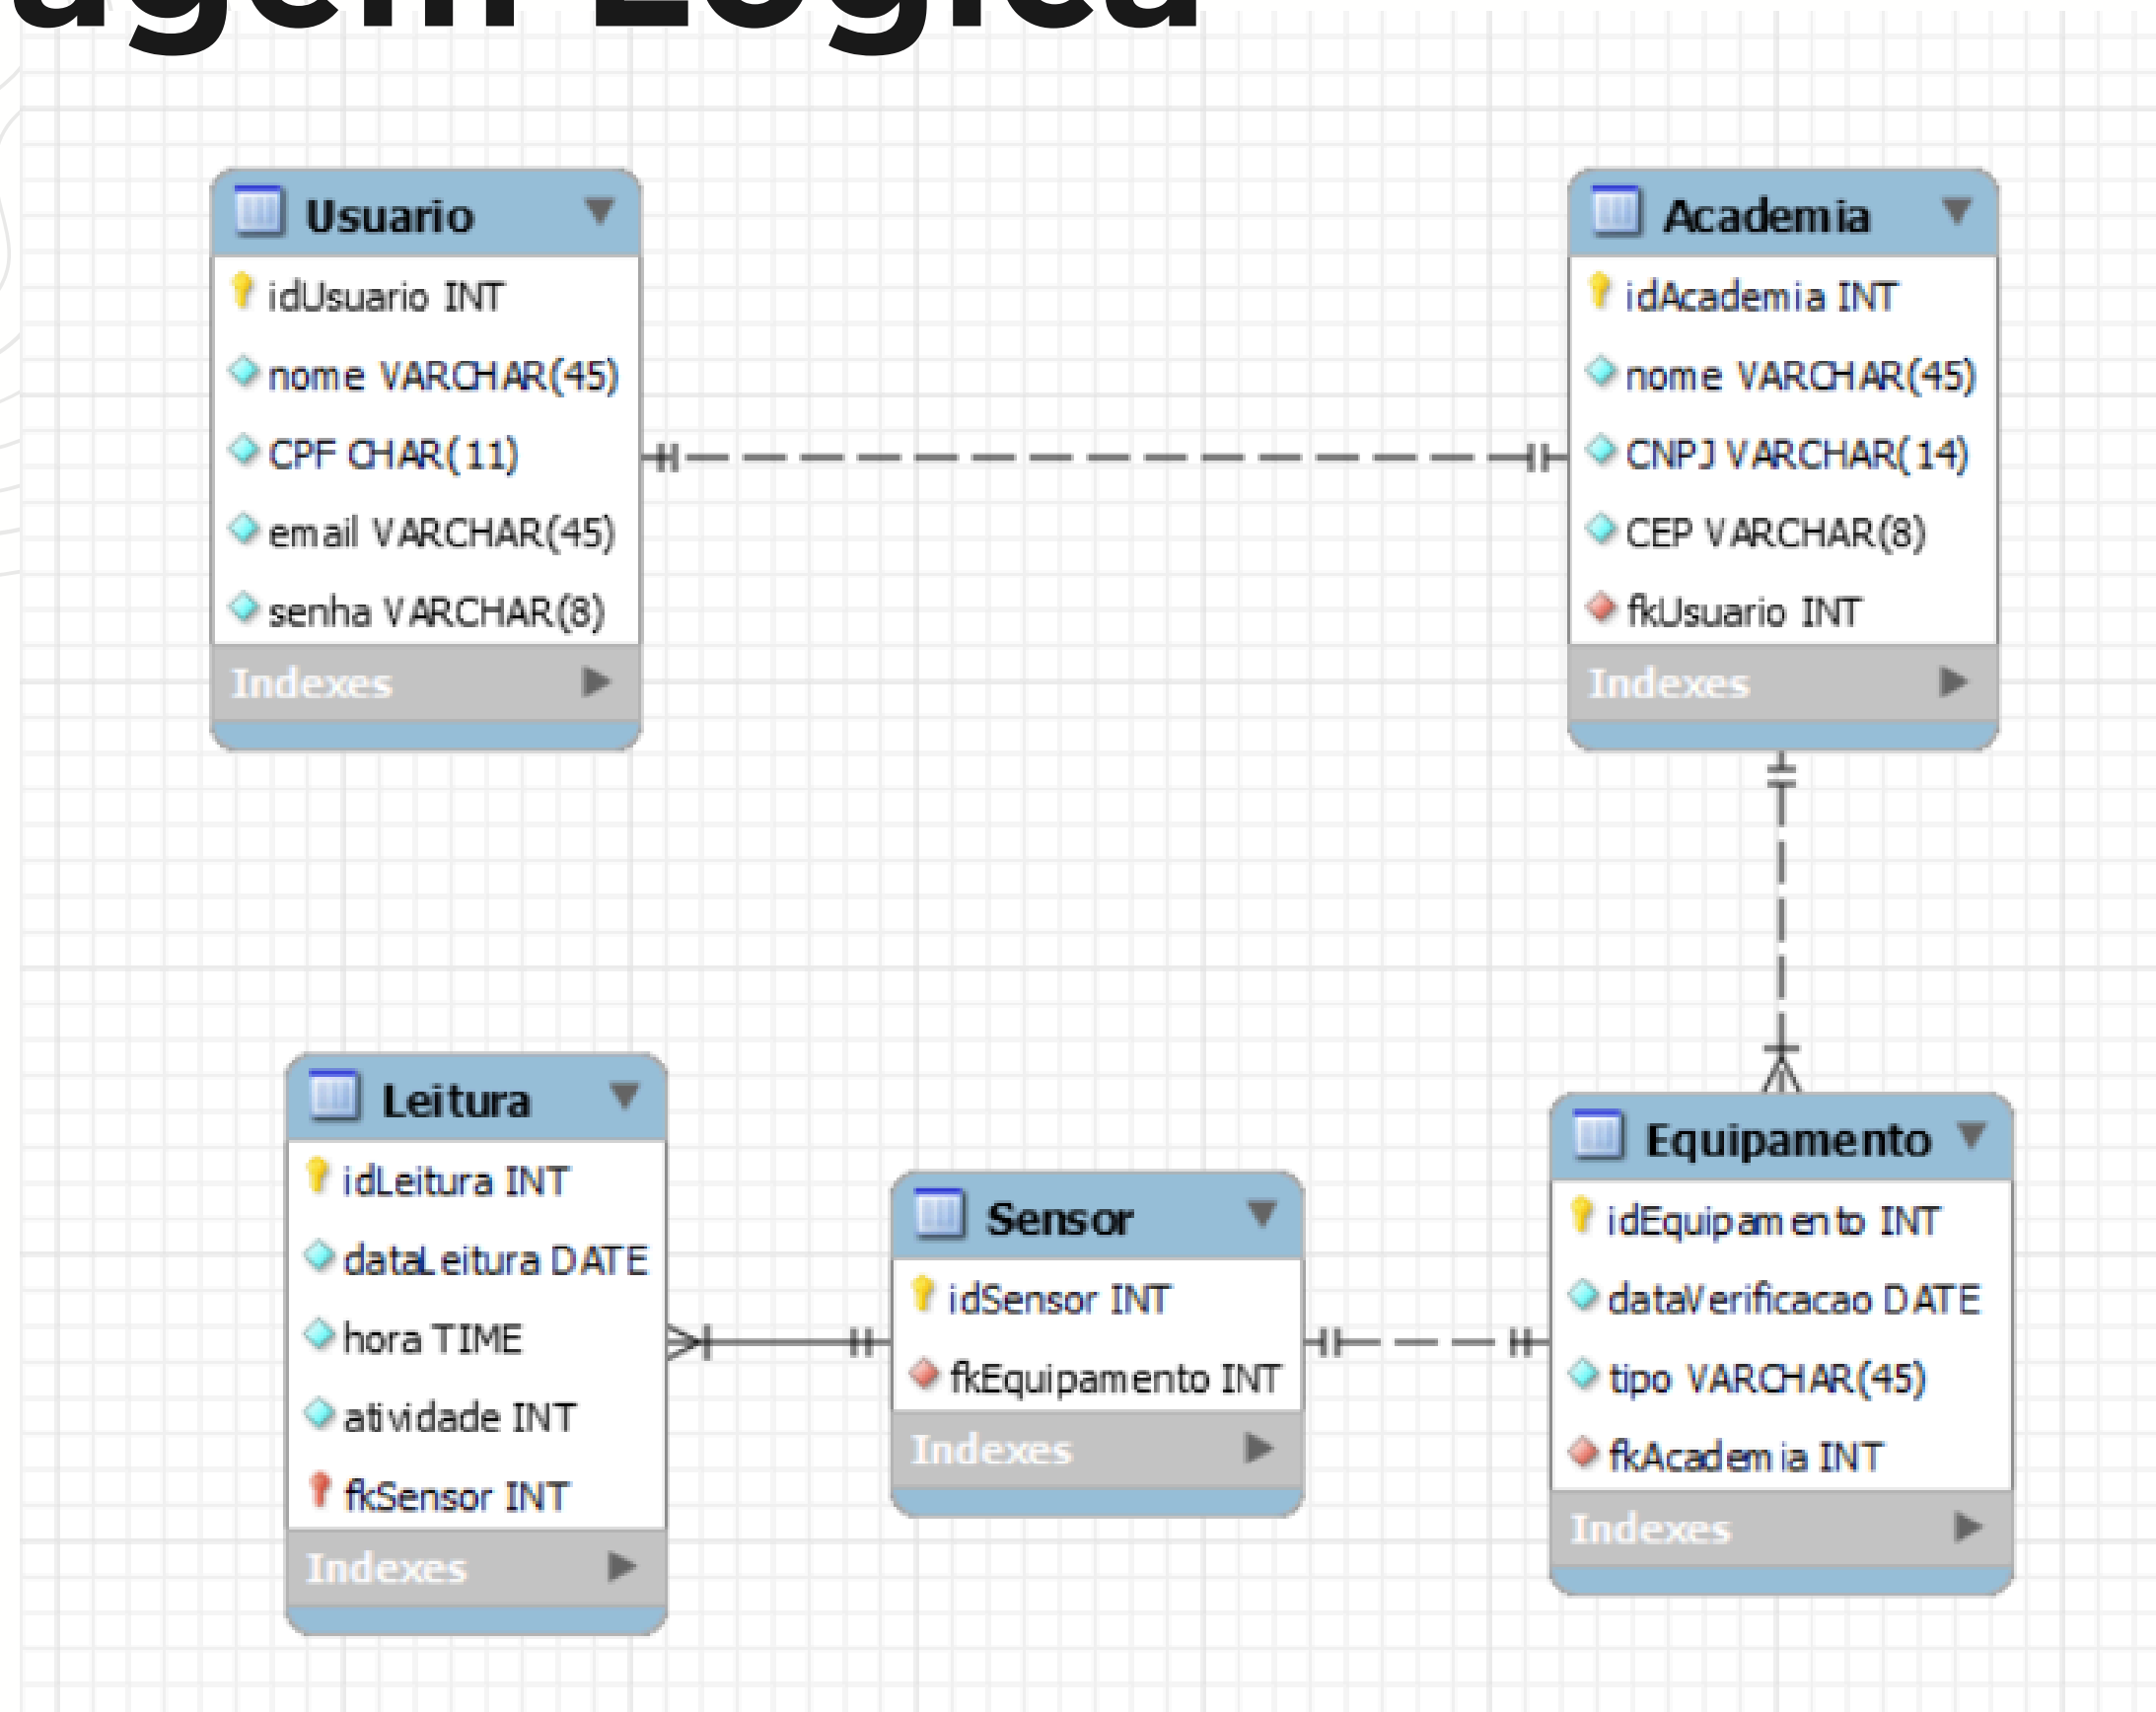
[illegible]agem Lógica

Usuario
idUsuario INT
nome VARCHAR(45)
CPF CHAR(11)
email VARCHAR(45)
senha VARCHAR(8)
Indexes

Academia
idAcademia INT
nome VARCHAR(45)
CNPJ VARCHAR(14)
CEP VARCHAR(8)
fkUsuario INT
Indexes

Leitura
idLeitura INT
dataLeitura DATE
hora TIME
atividade INT
fkSensor INT
Indexes

Sensor
idSensor INT
fkEquipamento INT
Indexes

Equipamento
idEquipamento INT
dataVerificacao DATE
tipo VARCHAR(45)
fkAcademia INT
Indexes